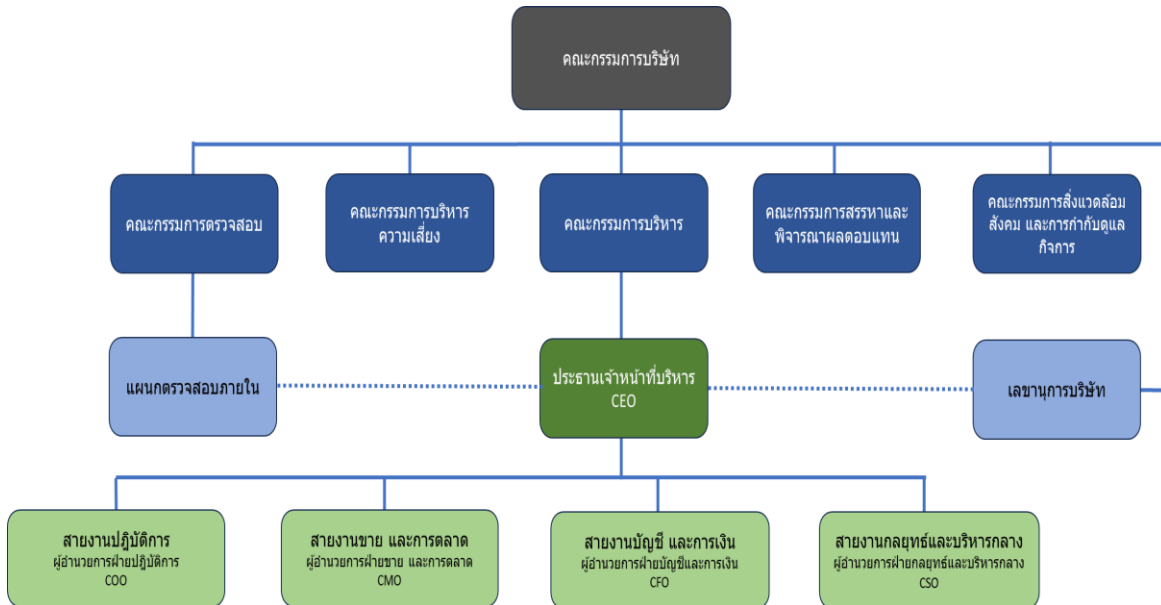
คณะกรรมการบริษัท

คณะกรรมการตรวจสอบ

คณะกรรมการบริหารความเสี่ยง

คณะกรรมการบริหาร

คณะกรรมการสรรหาและพิจารณาผลตอบแทน

คณะกรรมการสิ่งแวดล้อม สังคม และการกำกับดูแลกิจการ

แผนกตรวจสอบภายใน

ประธานเจ้าหน้าที่บริหาร CEO

เลขานุการบริษัท

สายงานปฏิบัติการ
ผู้อำนวยการฝ่ายปฏิบัติการ
COO

สายงานขาย และการตลาด
ผู้อำนวยการฝ่ายขาย และการตลาด
CMO

สายงานบัญชี และการเงิน
ผู้อำนวยการฝ่ายบัญชีและการเงิน
CFO

สายงานกลยุทธ์และบริหารกลาง
ผู้อำนวยการฝ่ายกลยุทธ์และบริหารกลาง
CSO